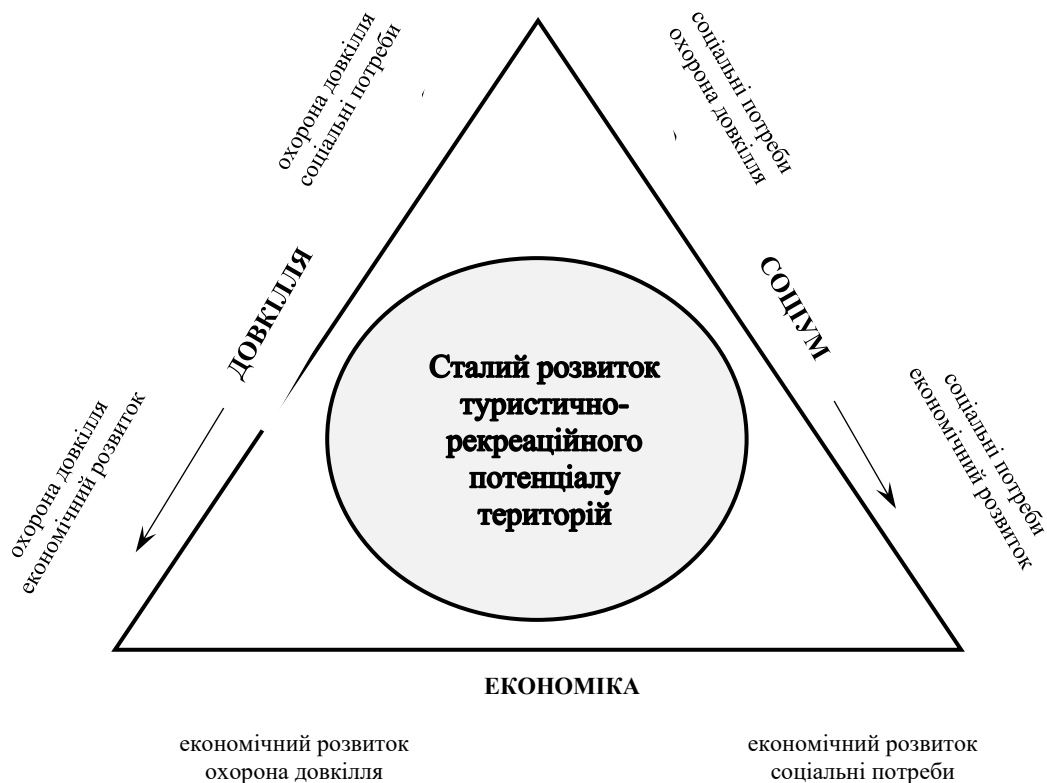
охорона довкілля
соціальні потреби

соціальні потреби
охорона довкілля

ДОВКІЛЛЯ

СОЦІУМ

Сталий розвиток туристично-рекреаційного потенціалу територій

охорона довкілля
економічний розвиток

соціальні потреби
економічний розвиток

ЕКОНОМІКА

економічний розвиток
охорона довкілля

економічний розвиток
соціальні потреби